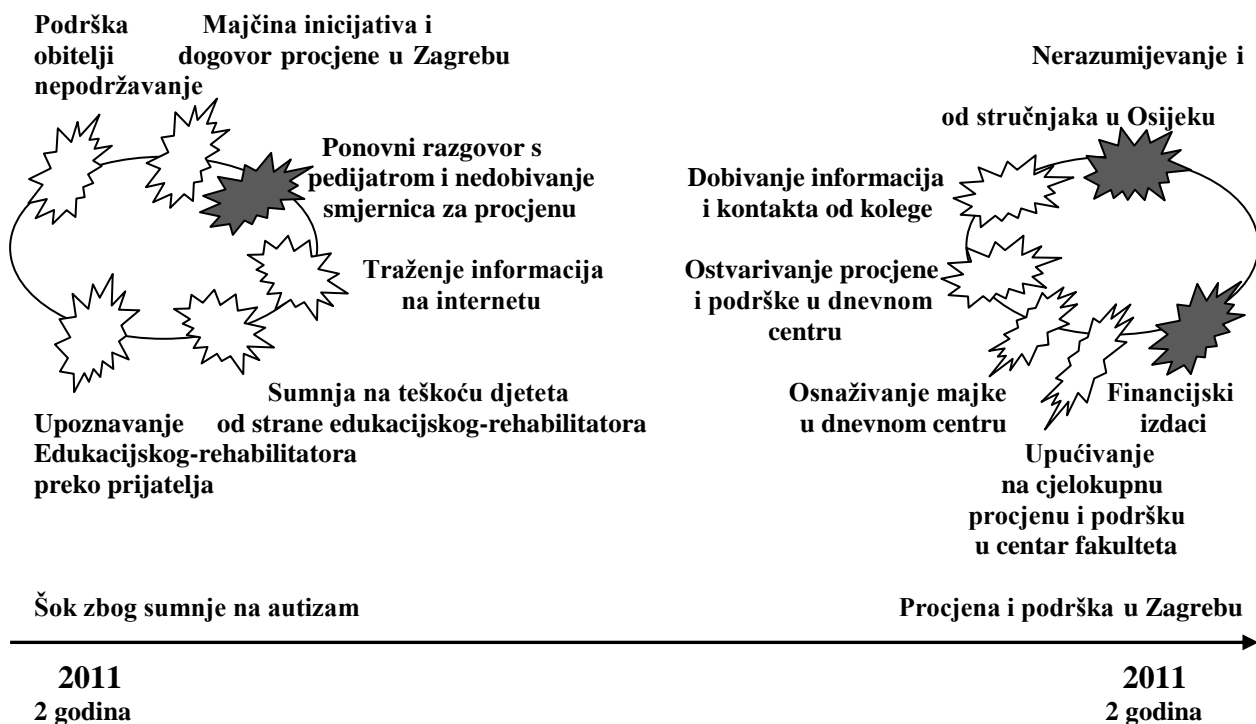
Podrška obitelji nepodržavanje

Majčina inicijativa i dogovor procjene u Zagrebu

Ponovni razgovor s pedijatrom i nedobivanje smjernica za procjenu

Traženje informacija na internetu

Sumnja na teškoću djeteta od strane edukacijskog-rehabilitatora

Upoznavanje Edukacijskog-rehabilitatora preko prijatelja

Nerazumijevanje i

od stručnjaka u Osijeku

Dobivanje informacija i kontakta od kolege

Ostvarivanje procjene i podrške u dnevnom centru

Osnaživanje majke u dnevnom centru

Financijski izdaci

Upućivanje na cjelokupnu procjenu i podršku u centar fakulteta

Šok zbog sumnje na autizam

Procjena i podrška u Zagrebu

2011
2 godina

2011
2 godina